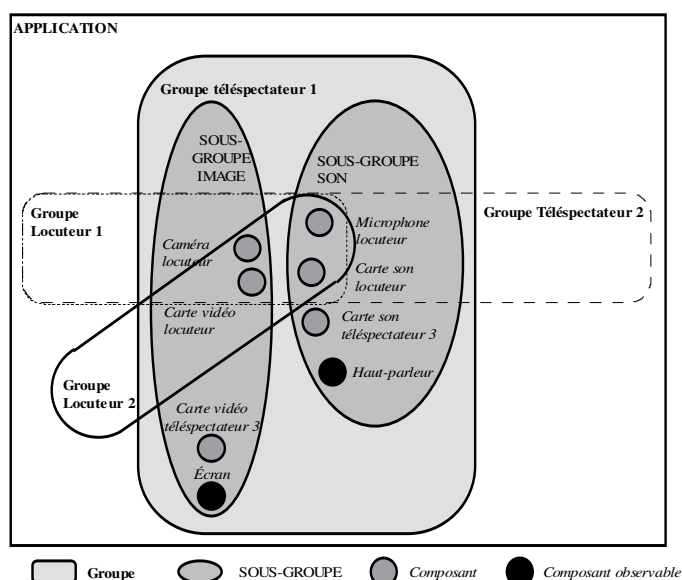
APPLICATION

Groupe téléspectateur 1

SOUS-GROUPE IMAGE

SOUS-GROUPE SON

Groupe Locuteur 1

Groupe Téléspectateur 2

Microphone locuteur

Caméra locuteur

Carte son locuteur

Carte vidéo locuteur

Carte son téléspectateur 3

Haut-parleur

Groupe Locuteur 2

Carte vidéo téléspectateur 3

Écran

Groupe

SOUS-GROUPE

Composant

Composant observable